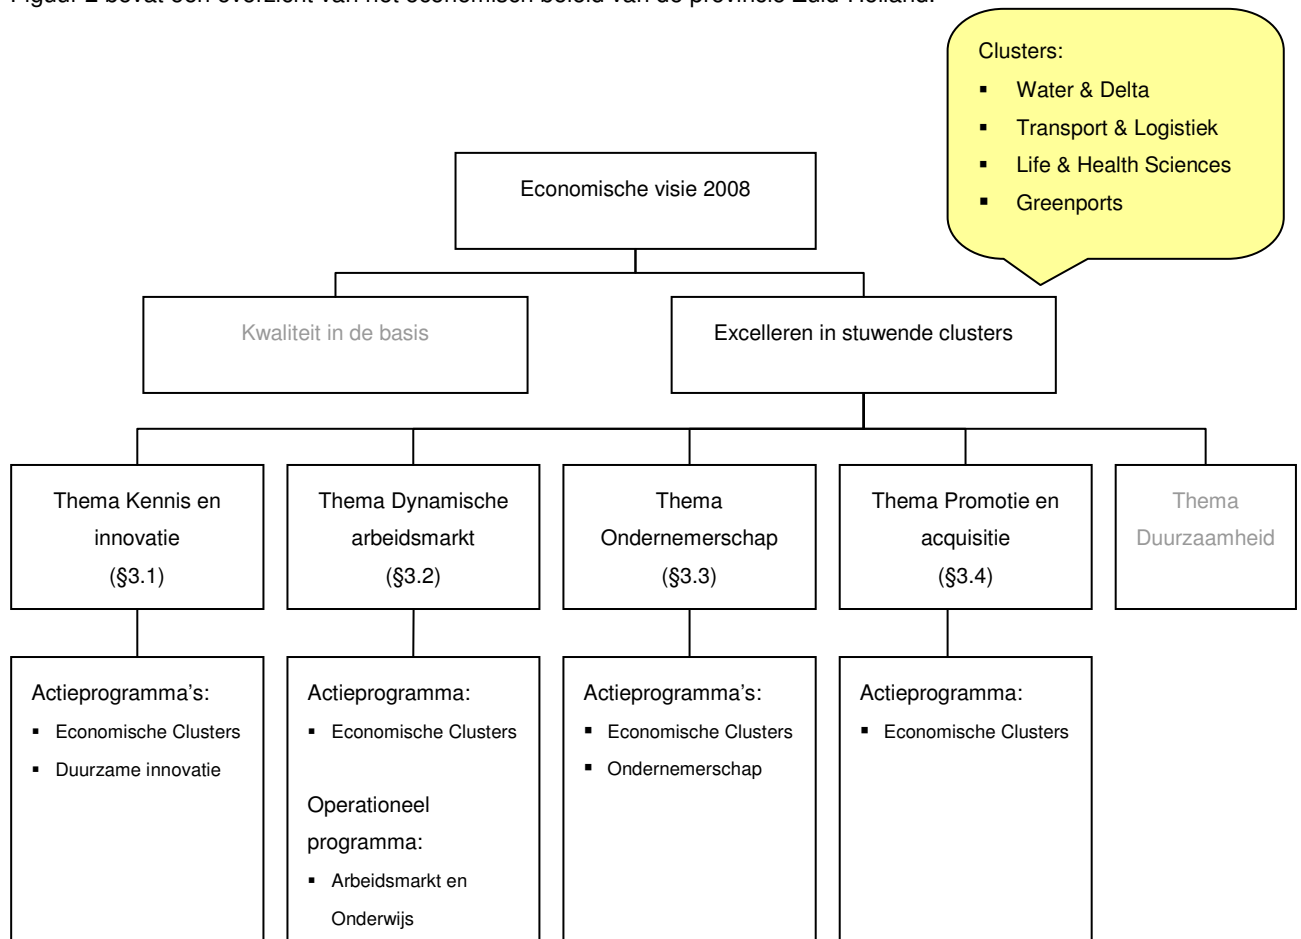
Figuur 2 bevat een overzicht van het economisch beleid van de provincie Zuid-Holland.

Clusters:
- Water & Delta
- Transport & Logistiek
- Life & Health Sciences
- Greenports

Economische visie 2008

Kwaliteit in de basis

Excelleren in stuwende clusters

Thema Kennis en innovatie (§3.1)

Thema Dynamische arbeidsmarkt (§3.2)

Thema Ondernemerschap (§3.3)

Thema Promotie en acquisitie (§3.4)

Thema Duurzaamheid

Actieprogramma's:
- Economische Clusters
- Duurzame innovatie

Actieprogramma:
- Economische Clusters

Operationeel programma:
- Arbeidsmarkt en Onderwijs

Actieprogramma's:
- Economische Clusters
- Ondernemerschap

Actieprogramma:
- Economische Clusters